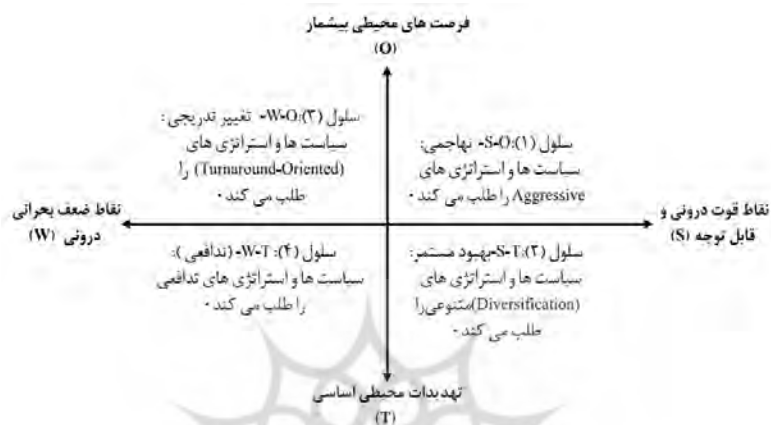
فرصت های محیطی بیشمار
(O)

سلول (۳):W-O- تغییر تدریجی: سیاست ها و استراتژی های (Turnaround-Oriented) را طلب می کند.

سلول (۱):S-O- تهاجمی: سیاست ها و استراتژی های Aggressive را طلب می کند.

نقاط ضعف بحرانی درونی (W)

نقاط قوت درونی و قابل توجه (S)

سلول (۴):W-T- (تدافعی): سیاست ها و استراتژی های تدافعی را طلب می کند.

سلول (۲):S-T-بهبود مستمر: سیاست ها و استراتژی های (Diversification)متنوعی‌را طلب می کند.

تهدیدات محیطی اساسی
(T)